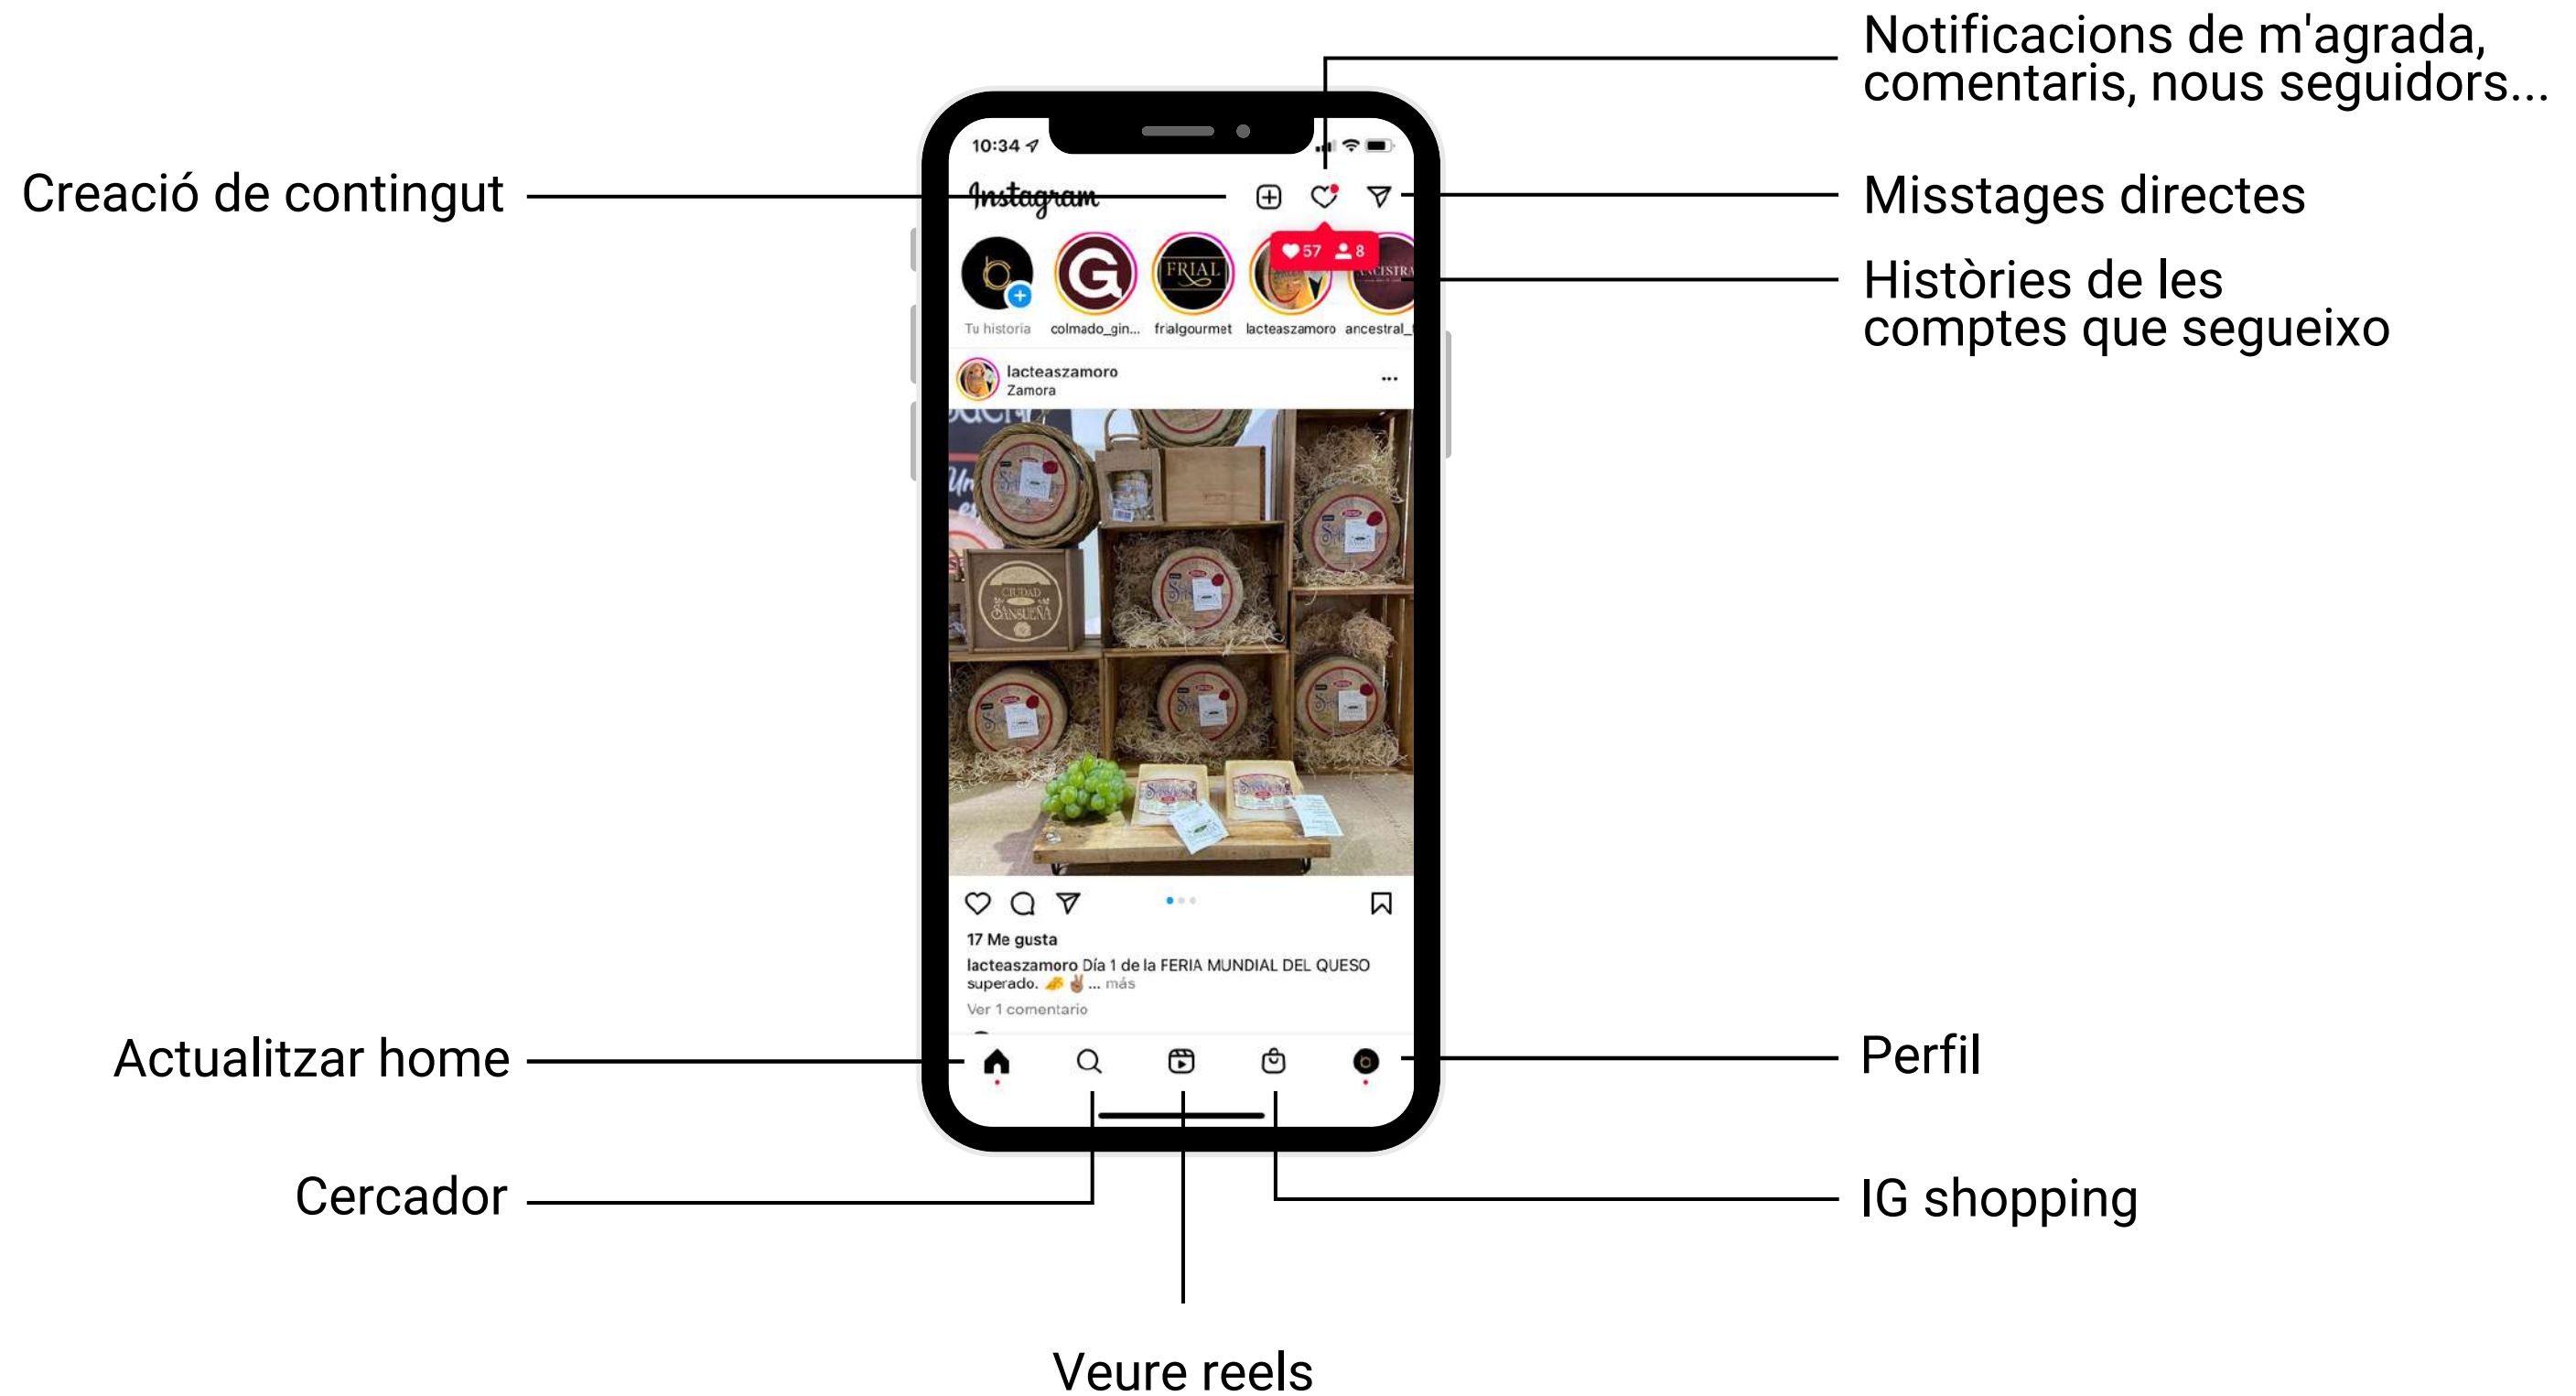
Notificacions de m'agrada, comentaris, nous seguidors...

Creació de contingut

Misstages directes

Històries de les comptes que segueixo

10:34

Instagram

57 8

Tu historia colmado_gin... frialgourmet lacteaszamoro ancestral_

FRIAL

lacteaszamoro
Zamora

CIUDAD SANSUEÑA

17 Me gusta

lacteaszamoro Día 1 de la FERIA MUNDIAL DEL QUESO superado. 🧀✌🏽... más

Ver 1 comentario

Actualitzar home

Perfil

Cercador

IG shopping

Veure reels